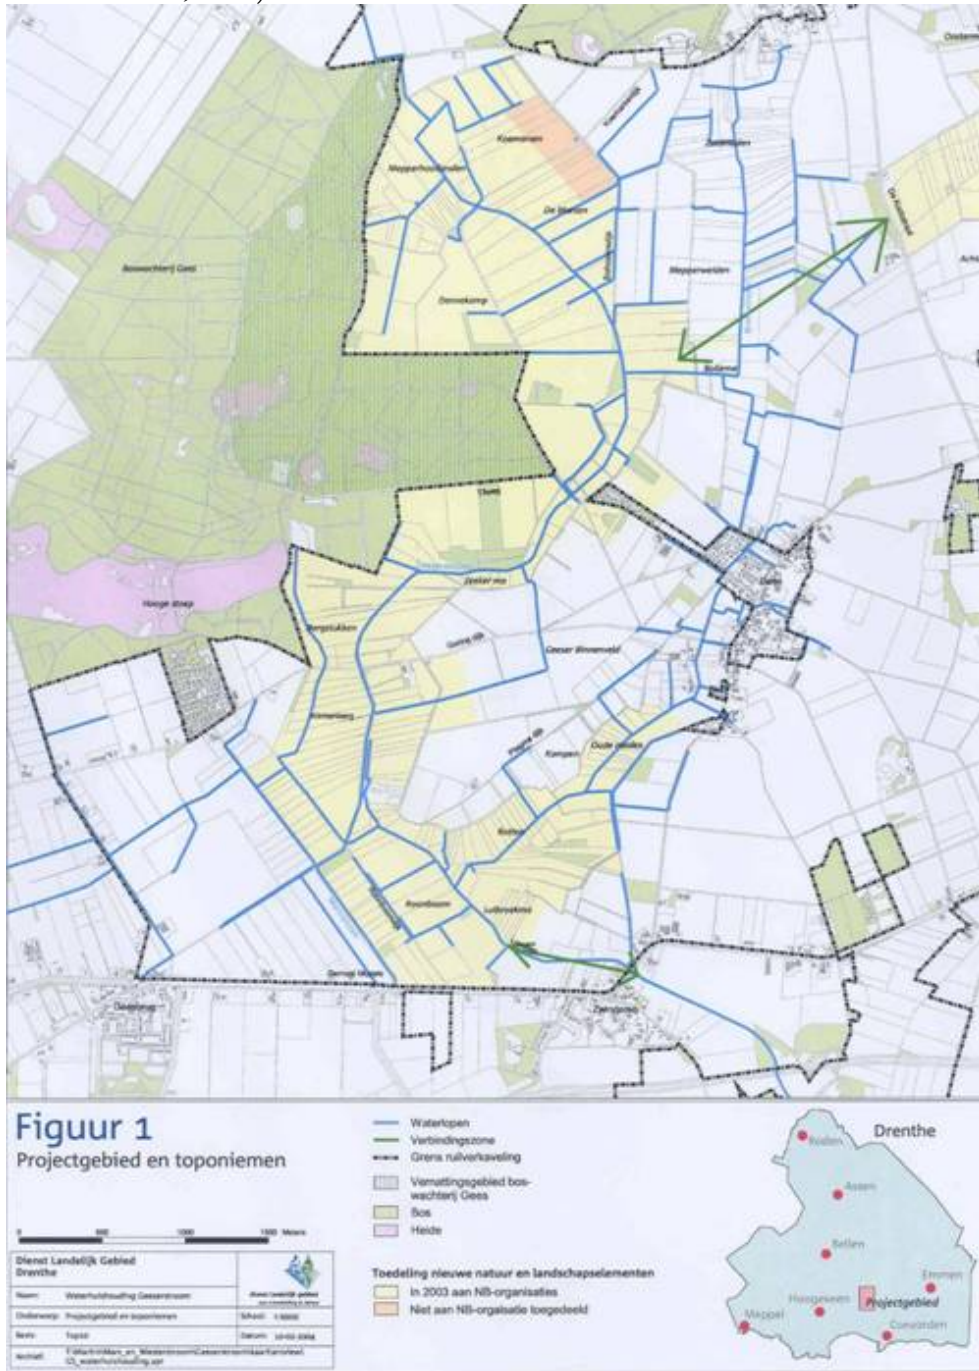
Boswachterij Gees

Hooge stoep

Koematen

Mepperhooilanden

De Marken

Onnekamp

Mepperweiden

Oosterhesselen

De Bunkstede

Bollena

Geser Binnenveld

Kampen

Oude landen

Rolles

Roodsloten

Ludbroekmeer

Gees

Zwinderen

Oosterhesselen

Figuur 1
Projectgebied en toponiemen

Waterlopen
Verbindingszone
Grens ruilverkaveling

Vernattingsgebied boswachterij Gees
Bos
Heide

Toedeling nieuwe natuur en landschapselementen
In 2003 aan NB-organisaties
Niet aan NB-organisatie toegedeeld

0 500 1000 1500 Meters

Dienst Landelijk Gebied
Drenthe

Naam: Waterhuishouding Geeserstroom
Onderwerp: Projectgebied en toponiemen
Schaal: 1:10000
Bron: Top10
Datum: 10-02-2004

Drenthe

Roden
Assen
Beilen
Emmen
Meppel
Hoogeveen
Projectgebied
Coevorden